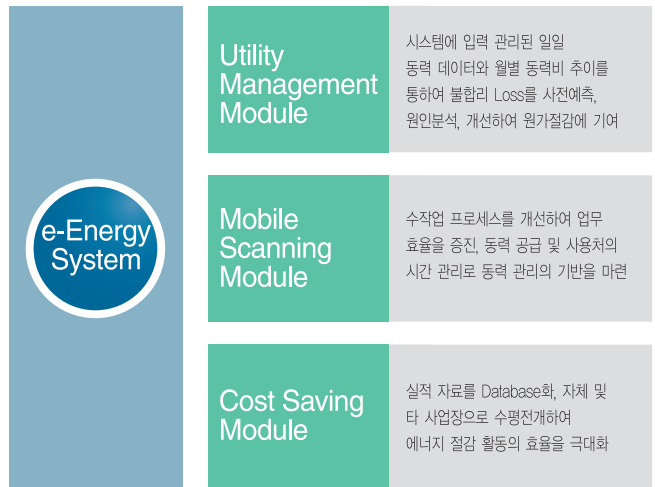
e-Energy System

Utility Management Module

시스템에 입력 관리된 일일 동력 데이터와 월별 동력비 추이를 통하여 불합리 Loss를 사전예측, 원인분석, 개선하여 원가절감에 기여

Mobile Scanning Module

수작업 프로세스를 개선하여 업무 효율을 증진, 동력 공급 및 사용처의 시간 관리로 동력 관리의 기반을 마련

Cost Saving Module

실적 자료를 Database화, 자체 및 타 사업장으로 수평전개하여 에너지 절감 활동의 효율을 극대화